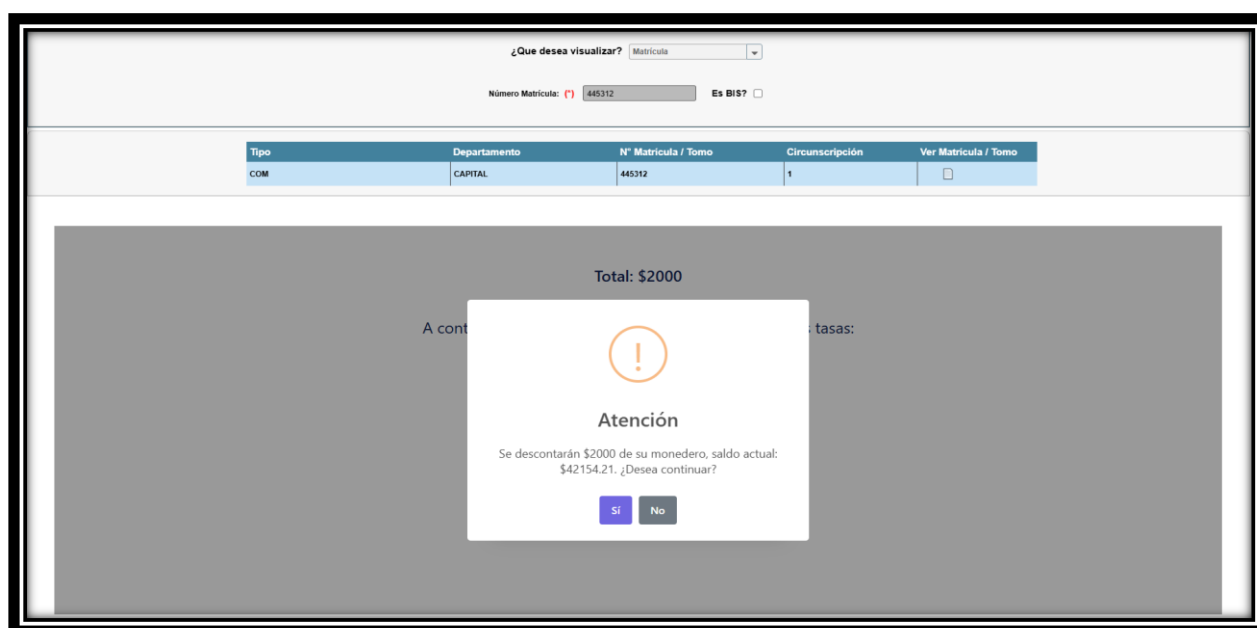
¿Que desea visualizar? Matrícula

Número Matrícula: (*) 445312 Es BIS?

| Tipo | Departamento | N° Matrícula / Tomo | Circunscripción | Ver Matrícula / Tomo |
|---|---|---|---|---|
| COM | CAPITAL | 445312 | 1 | |

Total: $2000

A cont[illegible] tasas:

!

Atención

Se descontarán $2000 de su monedero, saldo actual: $42154.21. ¿Desea continuar?

Sí No